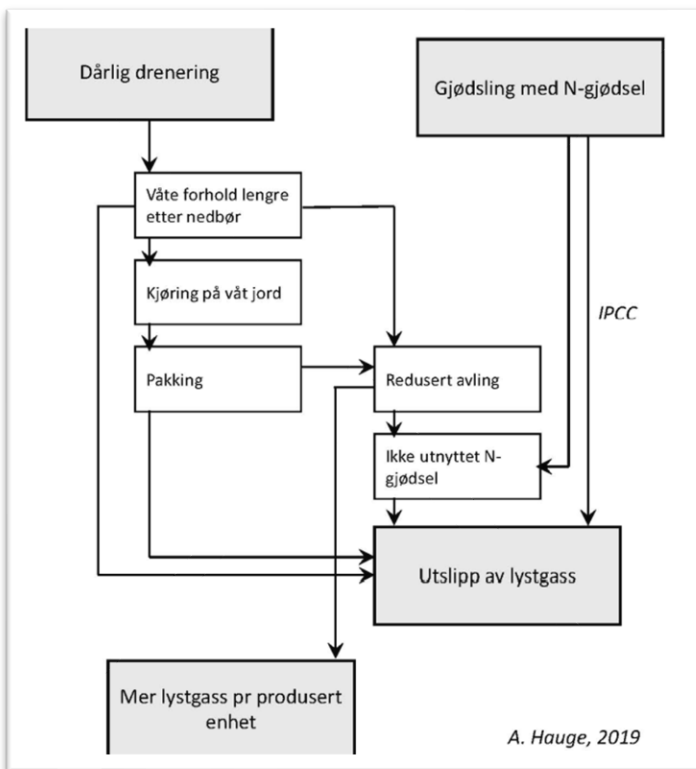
Dårlig drenering

Gjødsling med N-gjødsel

Våte forhold lengre etter nedbør

Kjøring på våt jord

IPCC

Pakking

Redusert avling

Ikke utnyttet N-gjødsel

Utslipp av lystgass

Mer lystgass pr produsert enhet

A. Hauge, 2019